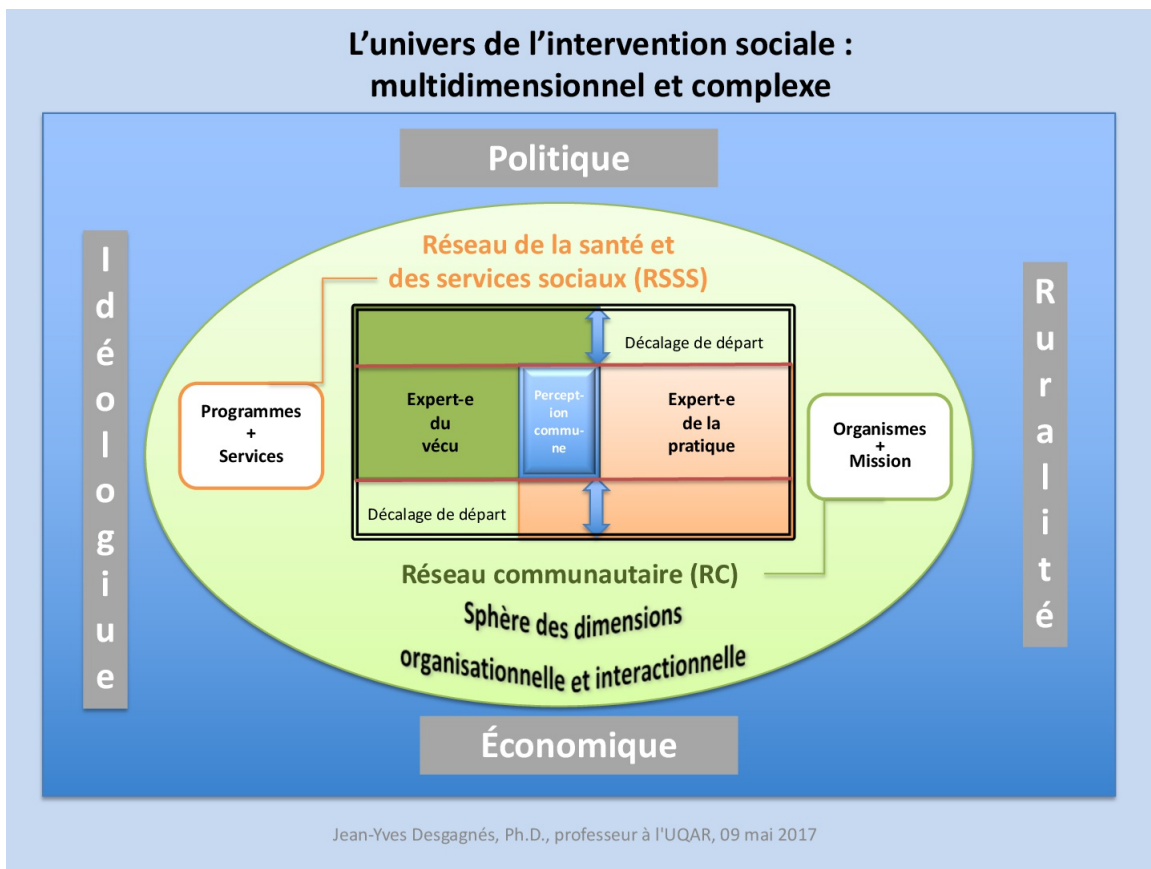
L'univers de l'intervention sociale : multidimensionnel et complexe

Politique

Idéologie

Réseau de la santé et des services sociaux (RSSS)

Décalage de départ

Programmes + Services

Expert-e du vécu

Perception commune

Expert-e de la pratique

Organismes + Mission

Décalage de départ

Réseau communautaire (RC)

Sphère des dimensions organisationnelle et interactionnelle

Ruralité

Économique

Jean-Yves Desgagnés, Ph.D., professeur à l'UQAR, 09 mai 2017